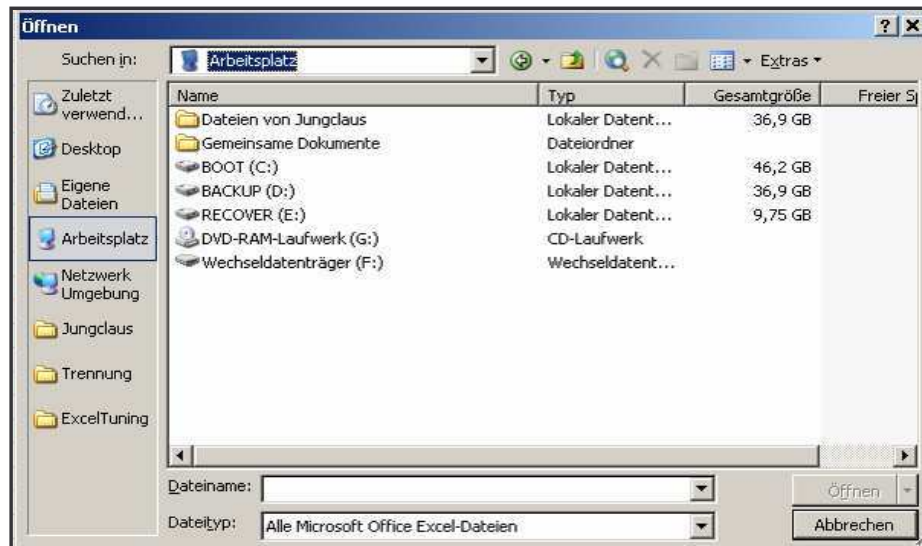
Öffnen

? X

Suchen in: Arbeitsplatz

Extras

Zuletzt verwend...

Desktop

Eigene Dateien

Arbeitsplatz

Netzwerk Umgebung

Jungclaus

Trennung

ExcelTuning

| Name | Typ | Gesamtgröße | Freier S |
|---|---|---|---|
| Dateien von Jungclaus | Lokaler Datent... | 36,9 GB | |
| Gemeinsame Dokumente | Dateiordner | | |
| BOOT (C:) | Lokaler Datent... | 46,2 GB | |
| BACKUP (D:) | Lokaler Datent... | 36,9 GB | |
| RECOVER (E:) | Lokaler Datent... | 9,75 GB | |
| DVD-RAM-Laufwerk (G:) | CD-Laufwerk | | |
| Wechseldatenträger (F:) | Wechseldatent... | | |

Dateiname:

Öffnen

Dateityp: Alle Microsoft Office Excel-Dateien

Abbrechen